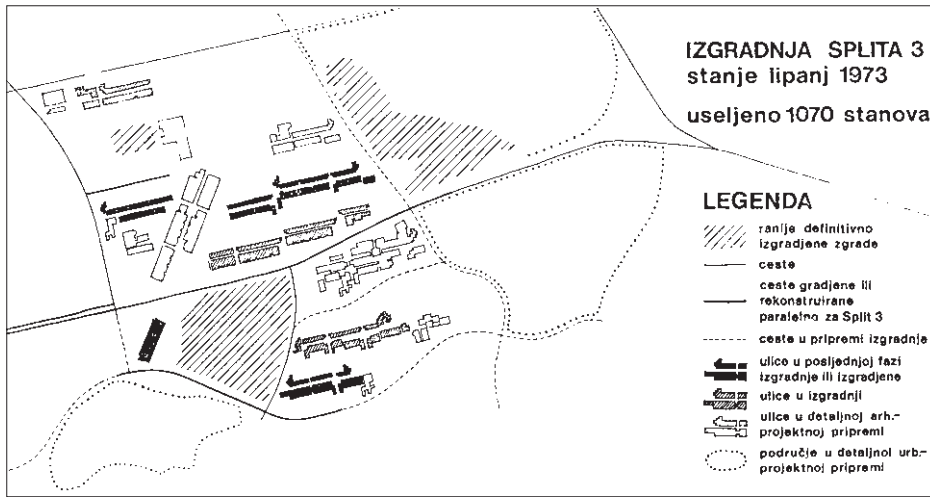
IZGRADNJA SPLITA 3
stanje lipanj 1973

useljeno 1070 stanova

LEGENDA

ranije definitivno izgradjene zgrade

ceste

ceste gradjene ili rekonstruirane paralelno za Split 3

ceste u pripremi izgradnje

ulice u posljednjoj fazi izgradnje ili izgradjene

ulice u izgradnji

ulice u detaljnoj arh.-projektnoj pripremi

područje u detaljnoj urb.-projektnoj pripremi